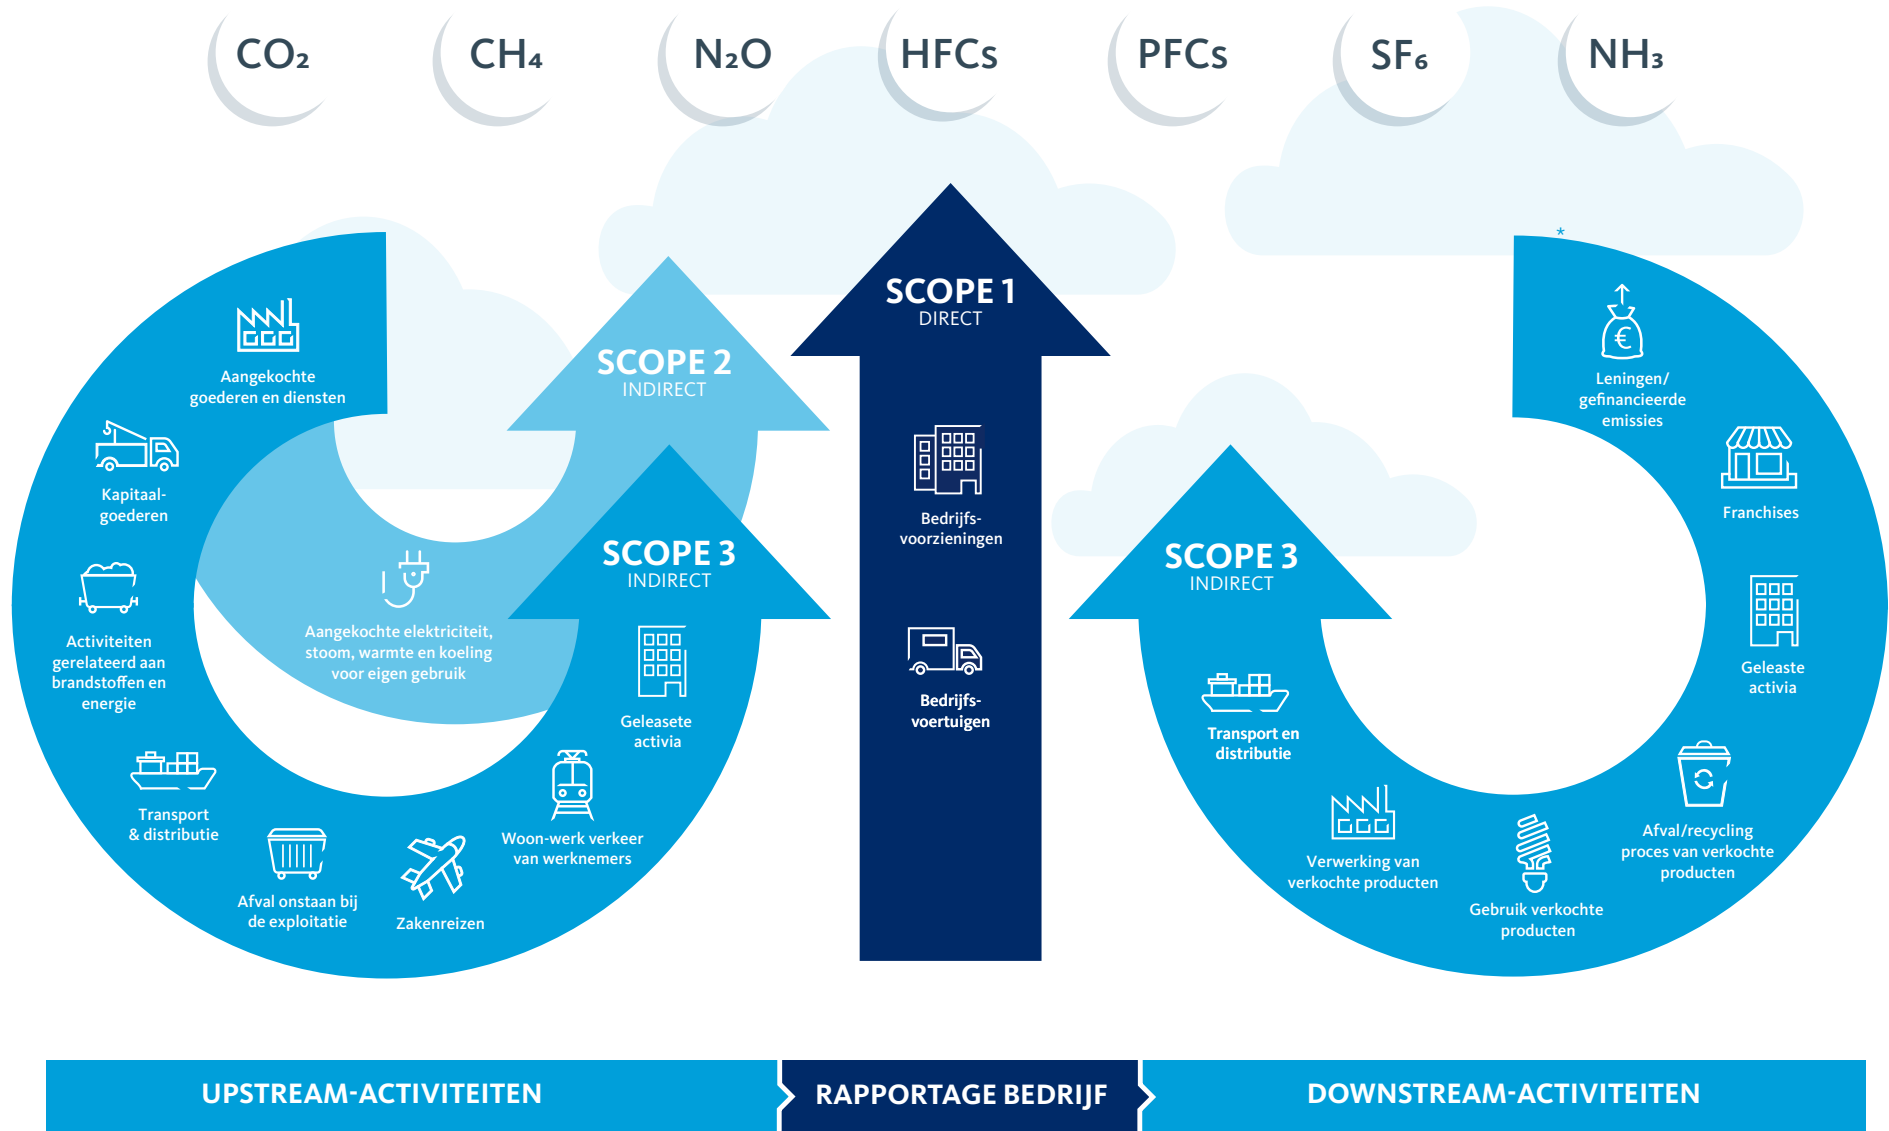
$CO_2$ $CH_4$ $N_2O$ HFCs PFCs $SF_6$ $NH_3$

SCOPE 2
INDIRECT

SCOPE 1
DIRECT

Aangekochte goederen en diensten

Kapitaalgoederen

Activiteiten gerelateerd aan brandstoffen en energie

Transport & distributie

Afval onstaan bij de exploitatie

Zakenreizen

Woon-werk verkeer van werknemers

Aangekochte elektriciteit, stoom, warmte en koeling voor eigen gebruik

SCOPE 3
INDIRECT

Geleasete activia

Bedrijfsvoorzieningen

Bedrijfsvoertuigen

SCOPE 3
INDIRECT

Transport en distributie

Verwerking van verkochte producten

Gebruik verkochte producten

Afval/recycling proces van verkochte producten

Geleaste activia

Franchises

Leningen/ gefinancieerde emissies

UPSTREAM-ACTIVITEITEN

RAPPORTAGE BEDRIJF

DOWNSTREAM-ACTIVITEITEN